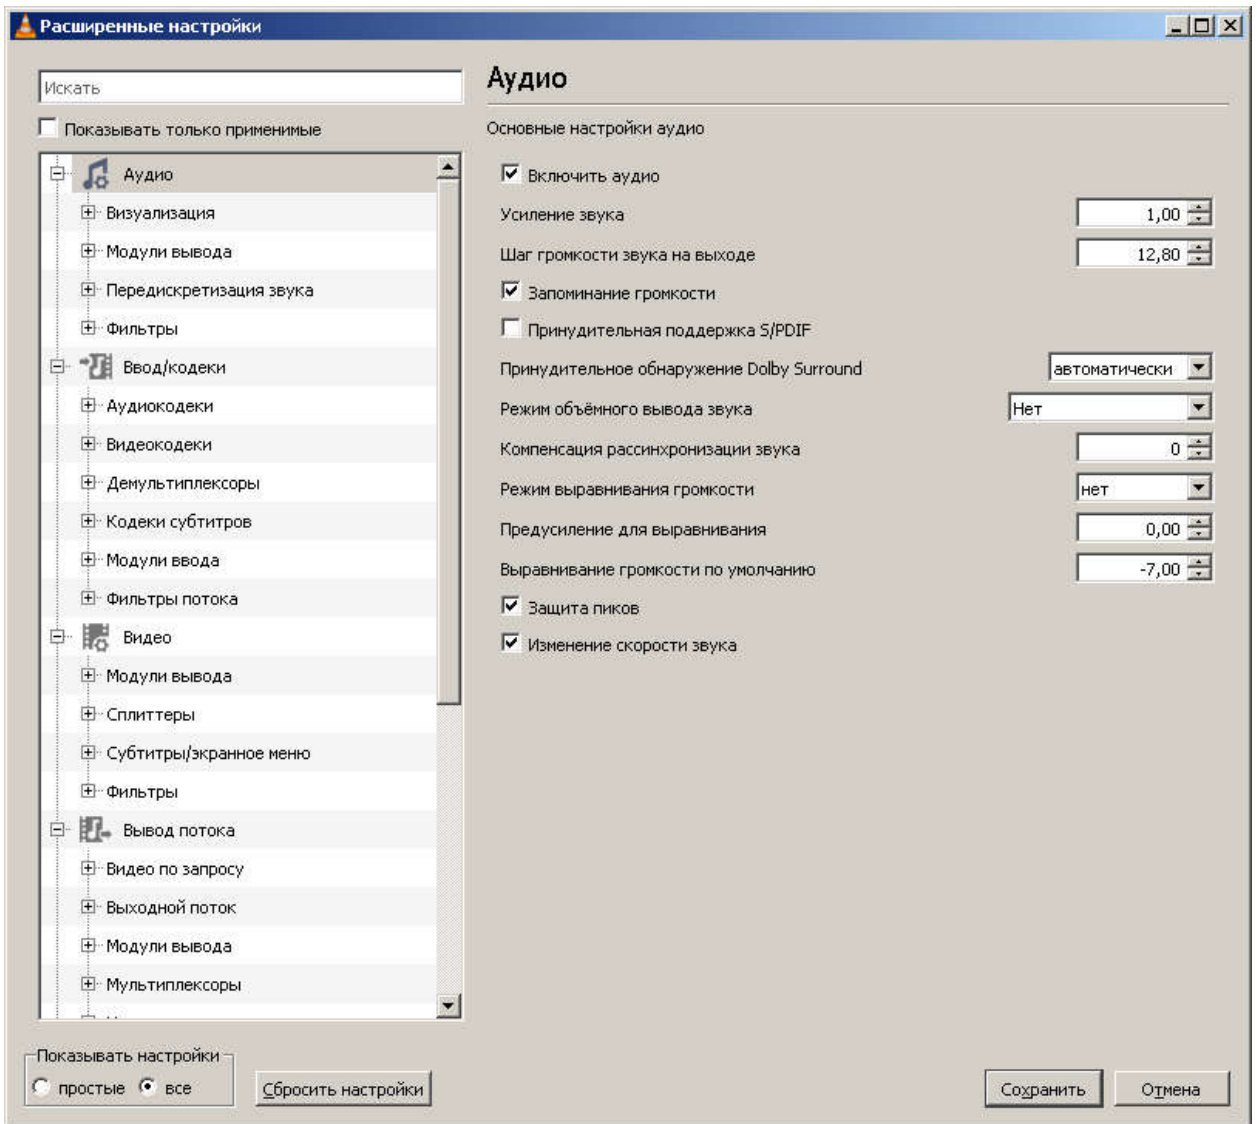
Расширенные настройки

Искать

Показывать только применимые

Аудио
Визуализация
Модули вывода
Передискретизация звука
Фильтры
Ввод/кодеки
Аудиокодеки
Видеокодеки
Демультиплексоры
Кодеки субтитров
Модули ввода
Фильтры потока
Видео
Модули вывода
Сплиттеры
Субтитры/экранное меню
Фильтры
Вывод потока
Видео по запросу
Выходной поток
Модули вывода
Мультиплексоры

Аудио

Основные настройки аудио

Включить аудио
Усиление звука 1,00
Шаг громкости звука на выходе 12,80
Запоминание громкости
Принудительная поддержка S/PDIF
Принудительное обнаружение Dolby Surround автоматически
Режим объёмного вывода звука Нет
Компенсация рассинхронизации звука 0
Режим выравнивания громкости нет
Предусиление для выравнивания 0,00
Выравнивание громкости по умолчанию -7,00
Защита пиков
Изменение скорости звука

Показывать настройки
простые все

Сбросить настройки

Сохранить Отмена